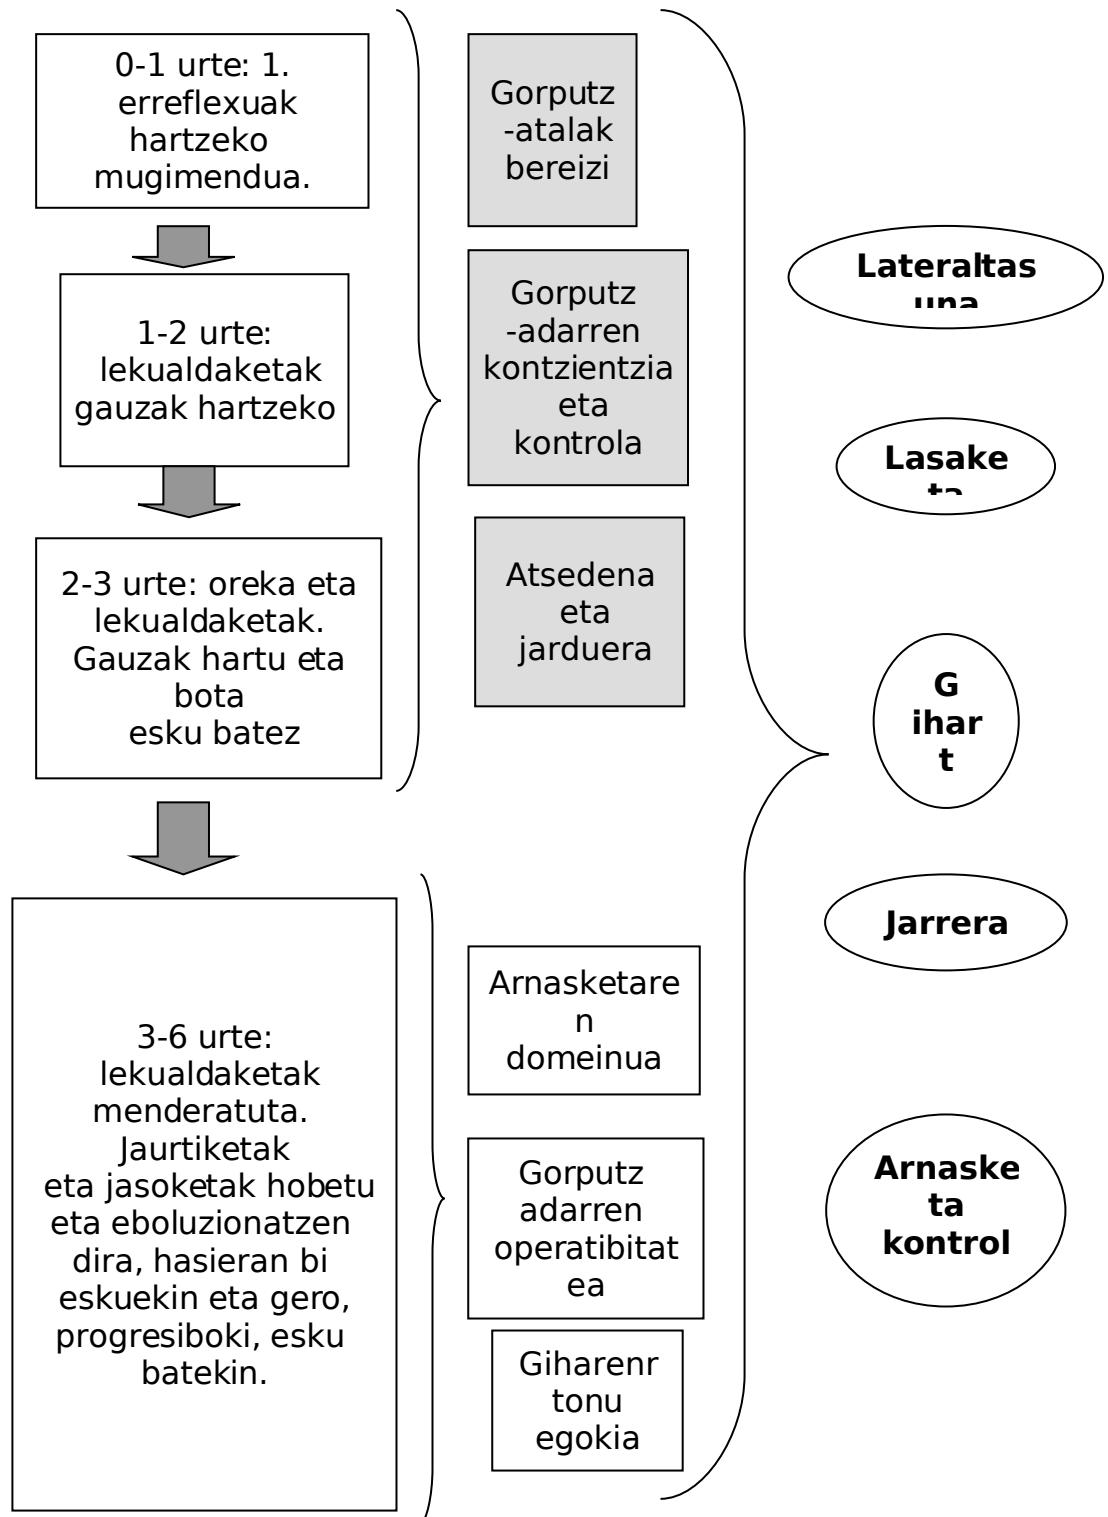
0-1 urte: 1. erreflexuak hartzeko mugimendua.

1-2 urte: lekualdaketak gauzak hartzeko

2-3 urte: oreka eta lekualdaketak. Gauzak hartu eta bota esku batez

3-6 urte: lekualdaketak menderatuta. Jaurtiketak eta jasoketak hobetu eta eboluzionatzen dira, hasieran bi eskuekin eta gero, progresiboki, esku batekin.

Gorputz -atalak bereizi

Gorputz -adarren kontzientzia eta kontrola

Atsedena eta jarduera

Arnasketaren domeinua

Gorputz adarren operatibitatea

Giharenr tonu egokia

Lateraltasuna

Lasaketa

G ihar t

Jarrera

Arnasketa kontrol